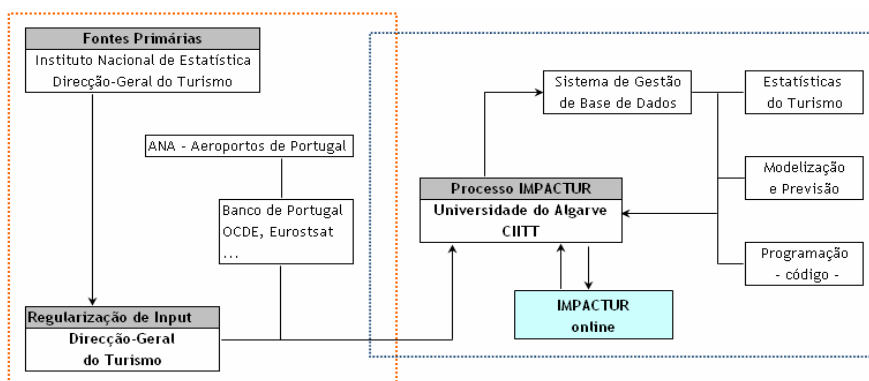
Fontes Primárias
Instituto Nacional de Estatística
Direcção-Geral do Turismo

ANA - Aeroportos de Portugal

Banco de Portugal
OCDE, Eurostsat
...

Regularização de Input
Direcção-Geral do Turismo

Sistema de Gestão de Base de Dados

Estatísticas do Turismo

Modelização e Previsão

Programação - código -

Processo IMPACTUR
Universidade do Algarve
CIITT

IMPACTUR online